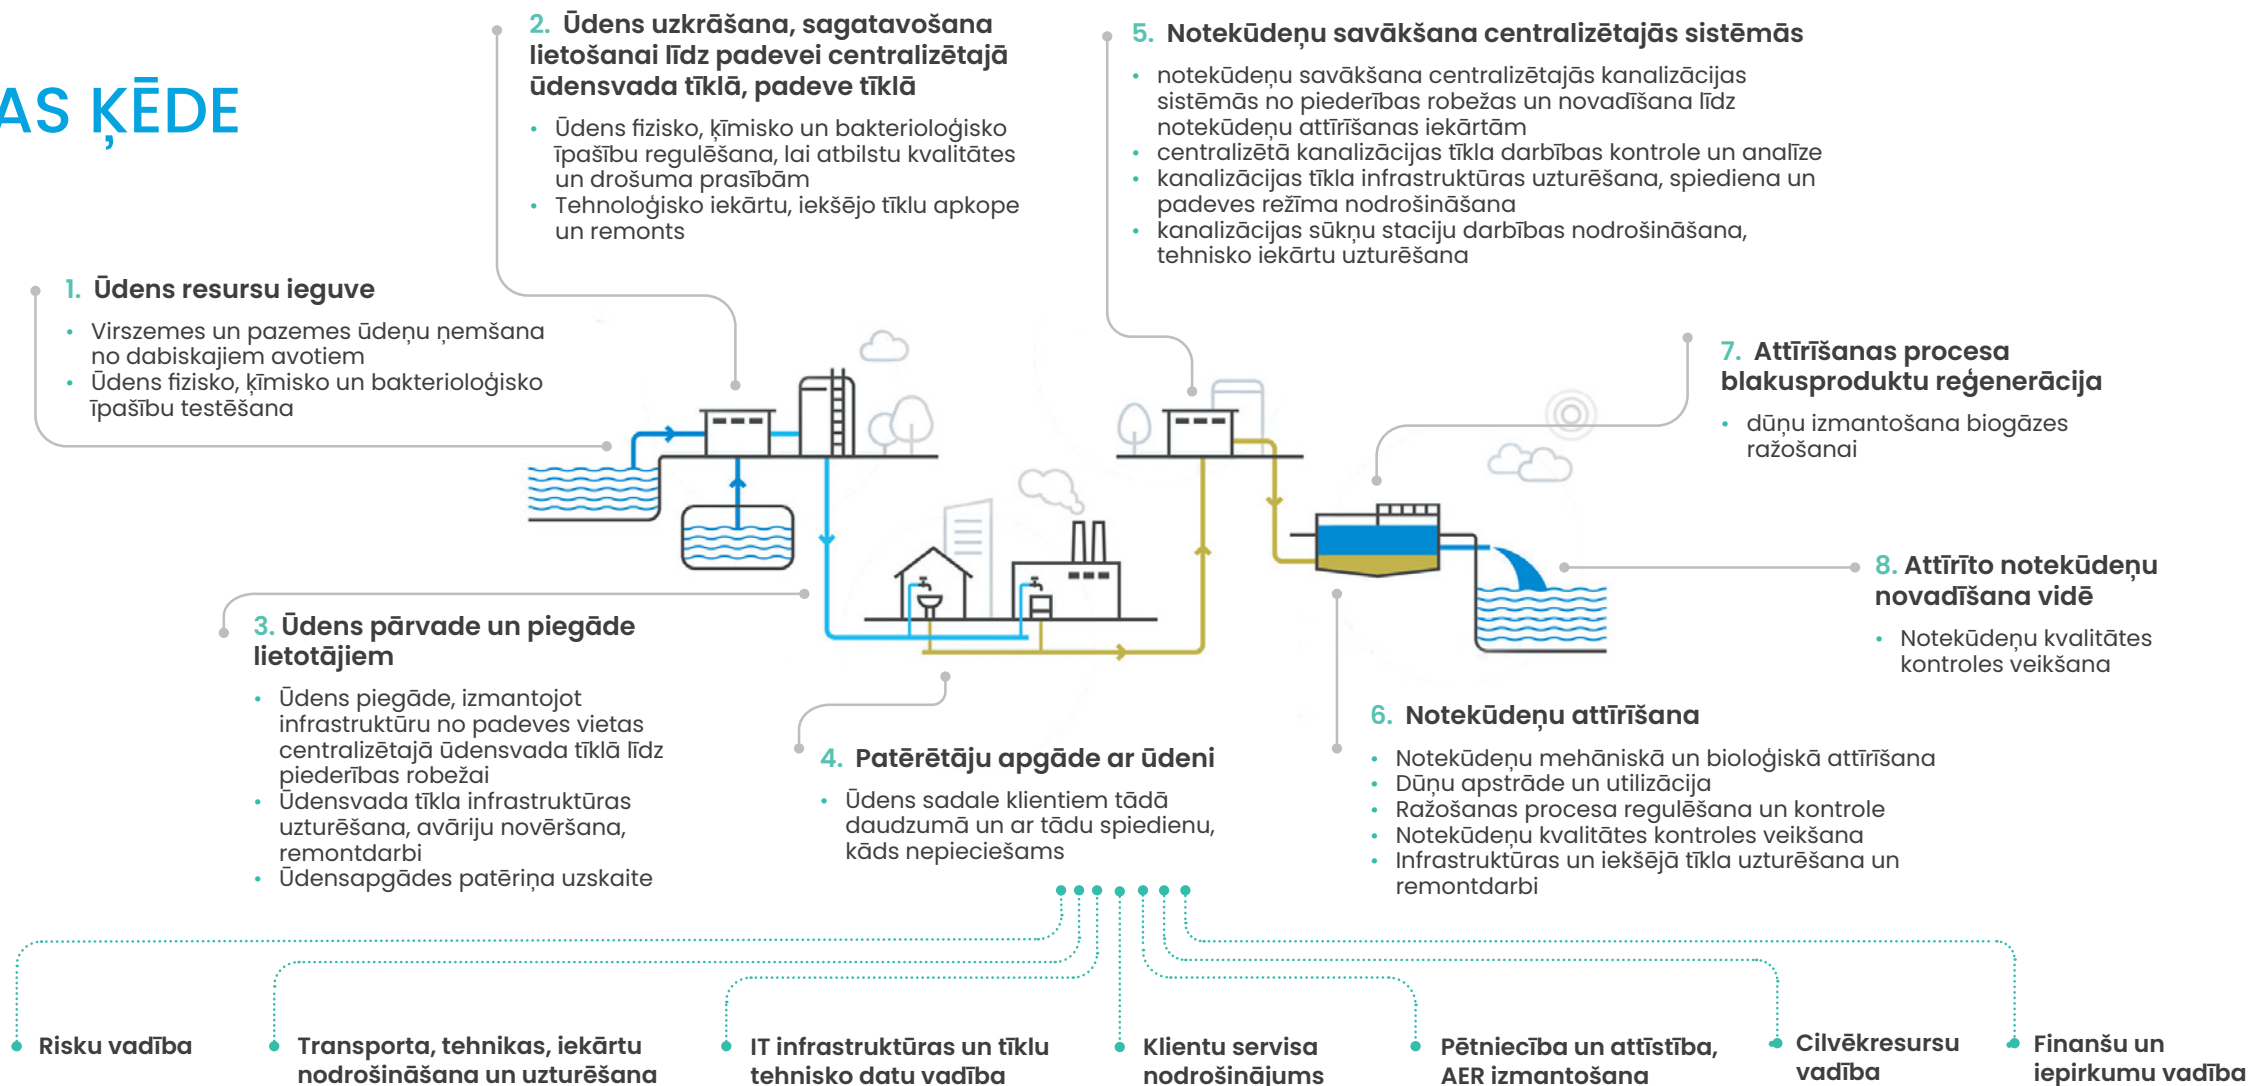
AS ĶĒDE

1. Ūdens resursu ieguve
• Virszemes un pazemes ūdeņu ņemšana no dabiskajiem avotiem
• Ūdens fizisko, ķīmisko un bakterioloģisko īpašību testēšana

2. Ūdens uzkrāšana, sagatavošana lietošanai līdz padevei centralizētajā ūdensvada tīklā, padeve tīklā
• Ūdens fizisko, ķīmisko un bakterioloģisko īpašību regulēšana, lai atbilstu kvalitātes un drošuma prasībām
• Tehnoloģisko iekārtu, iekšējo tīklu apkope un remonts

3. Ūdens pārvade un piegāde lietotājiem
• Ūdens piegāde, izmantojot infrastruktūru no padeves vietas centralizētajā ūdensvada tīklā līdz piederības robežai
• Ūdensvada tīkla infrastruktūras uzturēšana, avāriju novēršana, remontdarbi
• Ūdensapgādes patēriņa uzskaite

4. Patērētāju apgāde ar ūdeni
• Ūdens sadale klientiem tādā daudzumā un ar tādu spiedienu, kāds nepieciešams

5. Notekūdeņu savākšana centralizētajās sistēmās
• notekūdeņu savākšana centralizētajās kanalizācijas sistēmās no piederības robežas un novadīšana līdz notekūdeņu attīrīšanas iekārtām
• centralizētā kanalizācijas tīkla darbības kontrole un analīze
• kanalizācijas tīkla infrastruktūras uzturēšana, spiediena un padeves režīma nodrošināšana
• kanalizācijas sūkņu staciju darbības nodrošināšana, tehnisko iekārtu uzturēšana

6. Notekūdeņu attīrīšana
• Notekūdeņu mehāniskā un bioloģiskā attīrīšana
• Dūņu apstrāde un utilizācija
• Ražošanas procesa regulēšana un kontrole
• Notekūdeņu kvalitātes kontroles veikšana
• Infrastruktūras un iekšējā tīkla uzturēšana un remontdarbi

7. Attīrīšanas procesa blakusproduktu reģenerācija
• dūņu izmantošana biogāzes ražošanai

8. Attīrīto notekūdeņu novadīšana vidē
• Notekūdeņu kvalitātes kontroles veikšana

Risku vadība

Transporta, tehnikas, iekārtu nodrošināšana un uzturēšana

IT infrastruktūras un tīklu tehnisko datu vadība

Klientu servisa nodrošinājums

Pētniecība un attīstība, AER izmantošana

Cilvēkresursu vadība

Finanšu un iepirkumu vadība